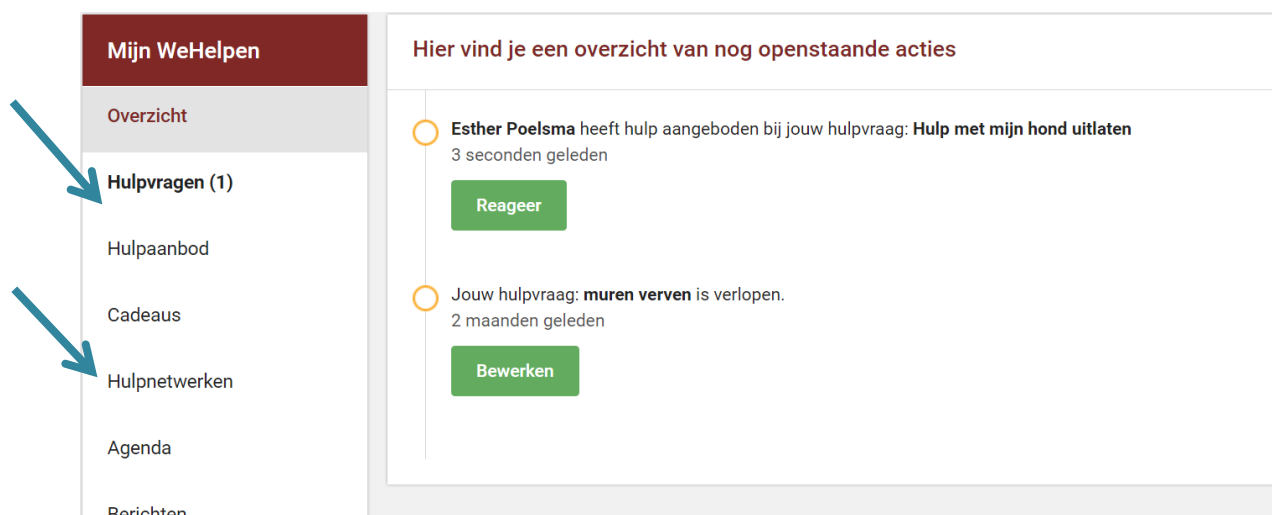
Mijn WeHelpen

Overzicht

Hulpvragen (1)

Hulpaanbod

Cadeaus

Hulpnetwerken

Agenda

Berichten

Hier vind je een overzicht van nog openstaande acties

Esther Poelsma heeft hulp aangeboden bij jouw hulpvraag: Hulp met mijn hond uitlaten
3 seconden geleden

Reageer

Jouw hulpvraag: muren verven is verlopen.
2 maanden geleden

Bewerken